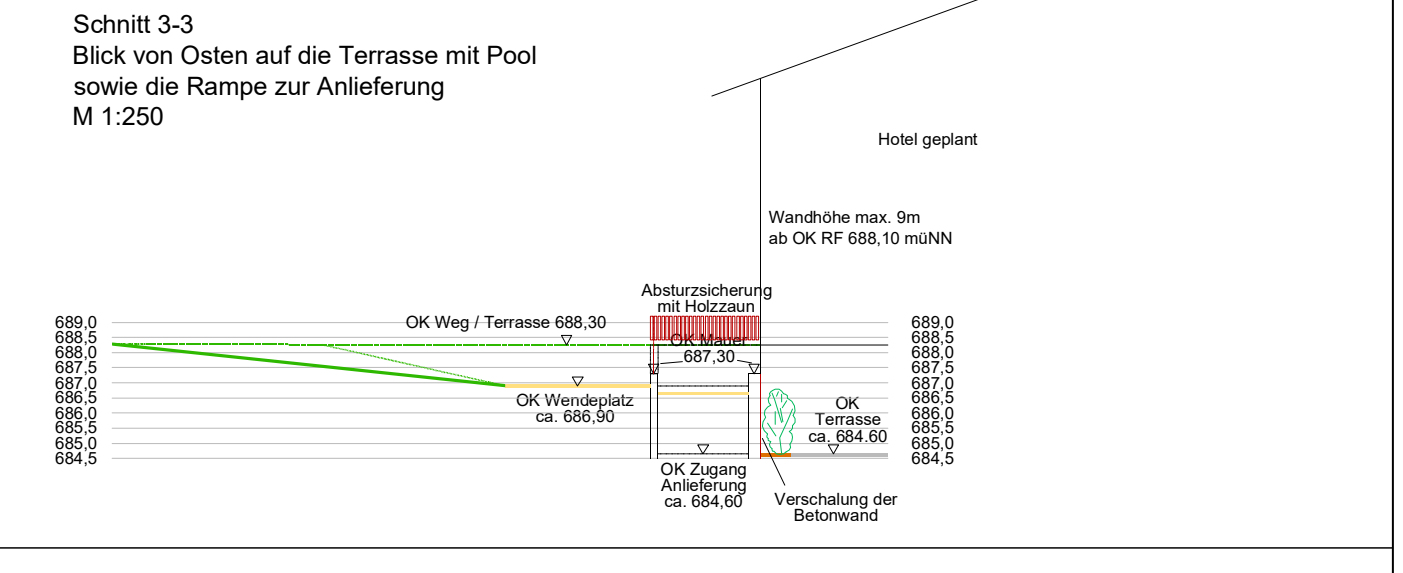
Schnitt 3-3
Blick von Osten auf die Terrasse mit Pool sowie die Rampe zur Anlieferung
M 1:250

Hotel geplant

Wandhöhe max. 9m
ab OK RF 688,10 müNN

Absturzsicherung mit Holzzaun

OK Weg / Terrasse 688,30

OK Mauer 687,30

689,0
688,5
688,0
687,5
687,0
686,5
686,0
685,5
685,0
684,5

689,0
688,5
688,0
687,5
687,0
686,5
686,0
685,5
685,0
684,5

OK Wendeplatz ca. 686,90

OK Terrasse ca. 684.60

OK Zugang Anlieferung ca. 684,60

Verschalung der Betonwand